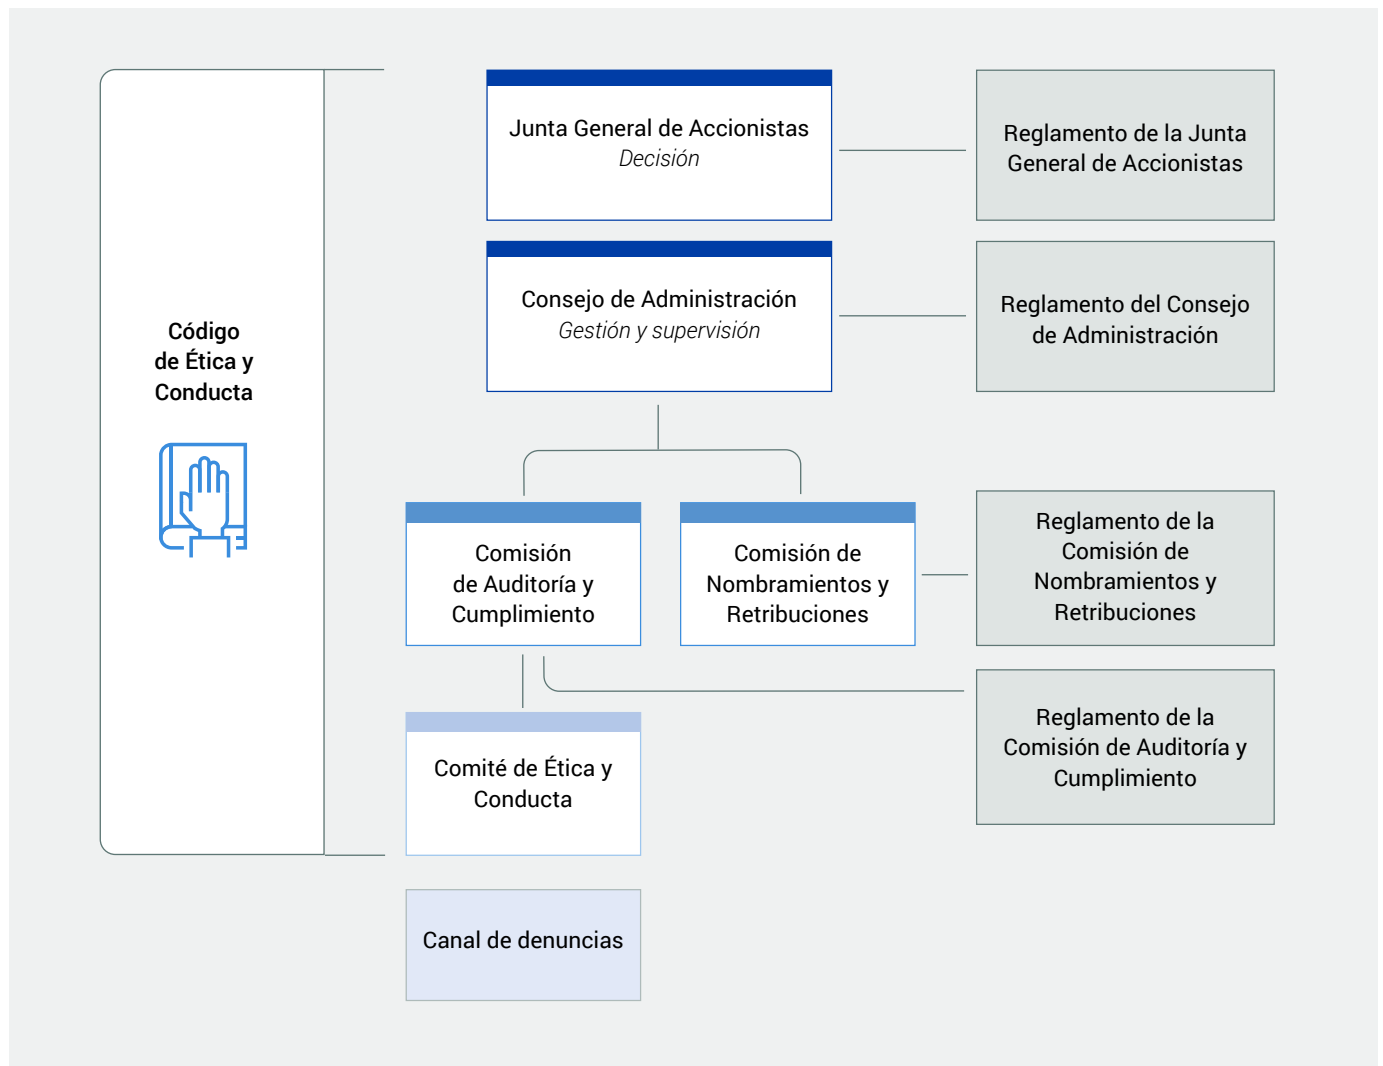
Código de Ética y Conducta

Junta General de Accionistas
Decisión

Reglamento de la Junta General de Accionistas

Consejo de Administración
Gestión y supervisión

Reglamento del Consejo de Administración

Comisión de Auditoría y Cumplimiento

Comisión de Nombramientos y Retribuciones

Reglamento de la Comisión de Nombramientos y Retribuciones

Reglamento de la Comisión de Auditoría y Cumplimiento

Comité de Ética y Conducta

Canal de denuncias